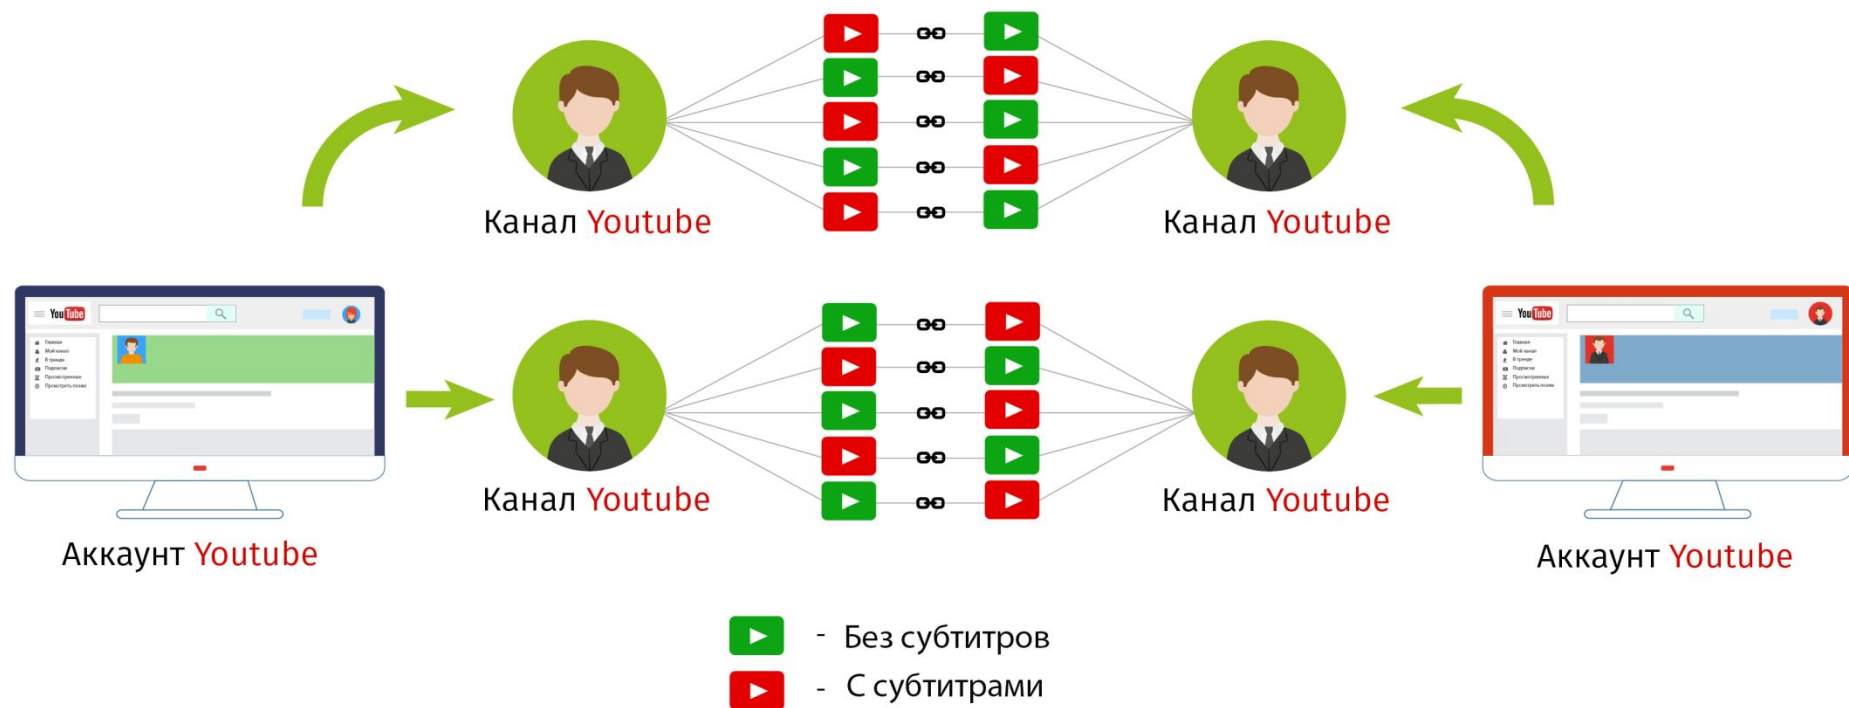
Канал Youtube

Канал Youtube

You Tube

Главная
Мой канал
В тренде
Подписки
Просмотренные
Посмотреть позже

Аккаунт Youtube

Канал Youtube

Канал Youtube

You Tube

Главная
Мой канал
В тренде
Подписки
Просмотренные
Посмотреть позже

Аккаунт Youtube

- Без субтитров

- С субтитрами